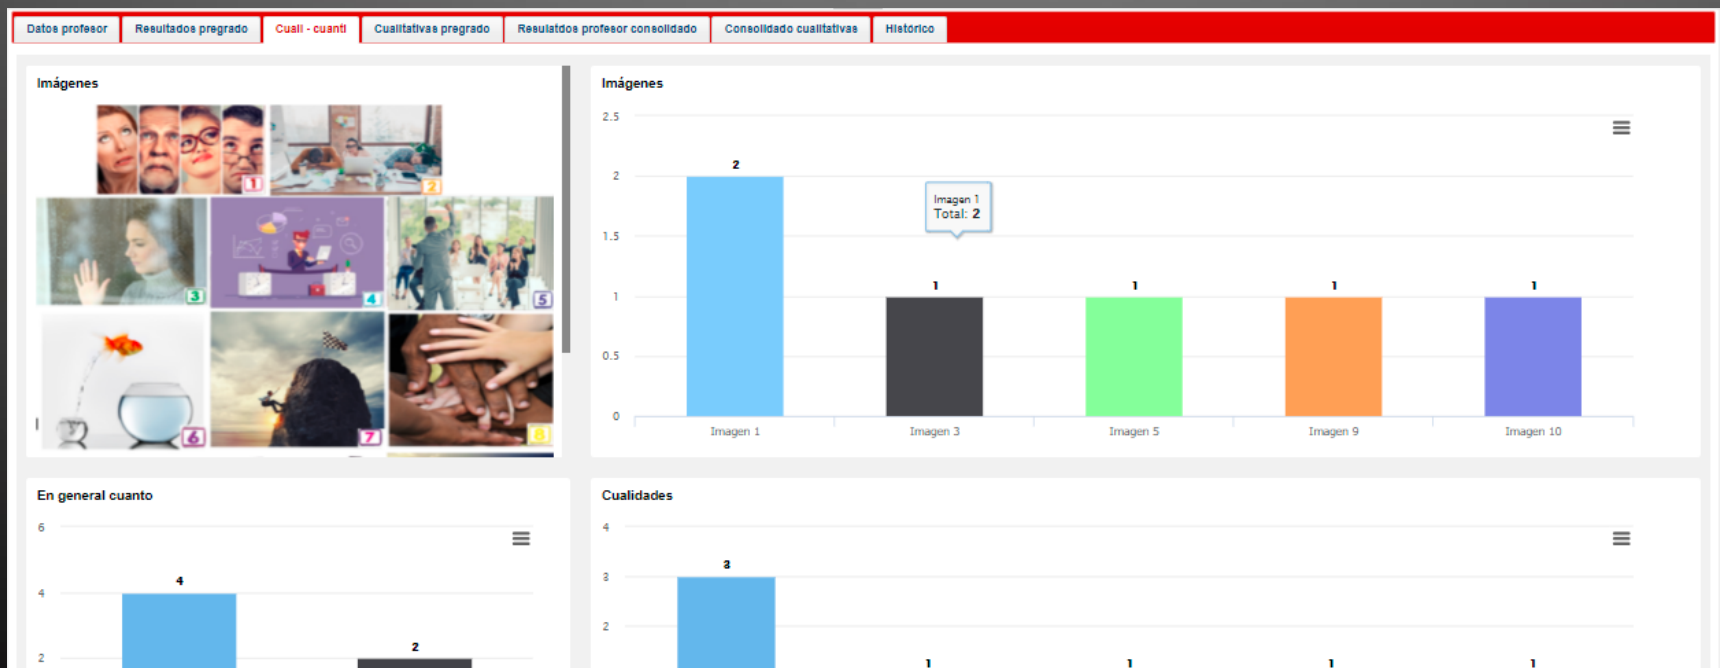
Datos profesor | Resultados pregrado | Cuali - cuanti | Cualitativas pregrado | Resulatdos profesor consolidado | Consolidado cualitativas | Histórico

Imágenes

1 2 3 4 5 6 7 8

Imágenes

2.5
2
1.5
1
0.5
0

2
1
1
1
1

Imagen 1
Total: 2

Imagen 1
Imagen 3
Imagen 5
Imagen 9
Imagen 10

En general cuanto

6
4
2

4
2

Cualidades

4
3
2

3
1
1
1
1